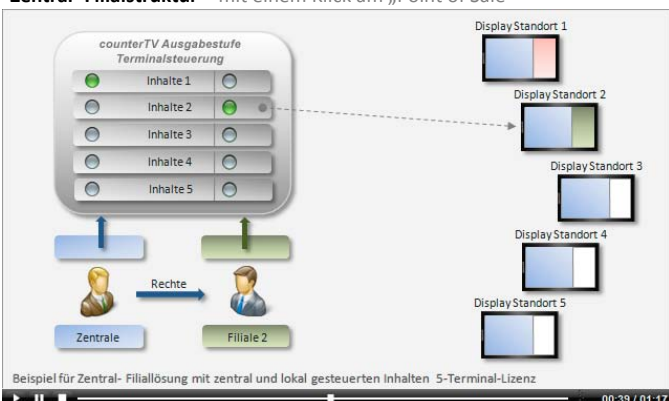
Zentral- Filialstruktur – mit einem Klick am „Point of Sale"

counterTV Ausgabestufe Terminalsteuerung

Inhalte 1
Inhalte 2
Inhalte 3
Inhalte 4
Inhalte 5

Display Standort 1
Display Standort 2
Display Standort 3
Display Standort 4
Display Standort 5

Rechte

Zentrale

Filiale 2

Beispiel für Zentral- Filiallösung mit zentral und lokal gesteuerten Inhalten 5-Terminal-Lizenz

00:39 / 01:17